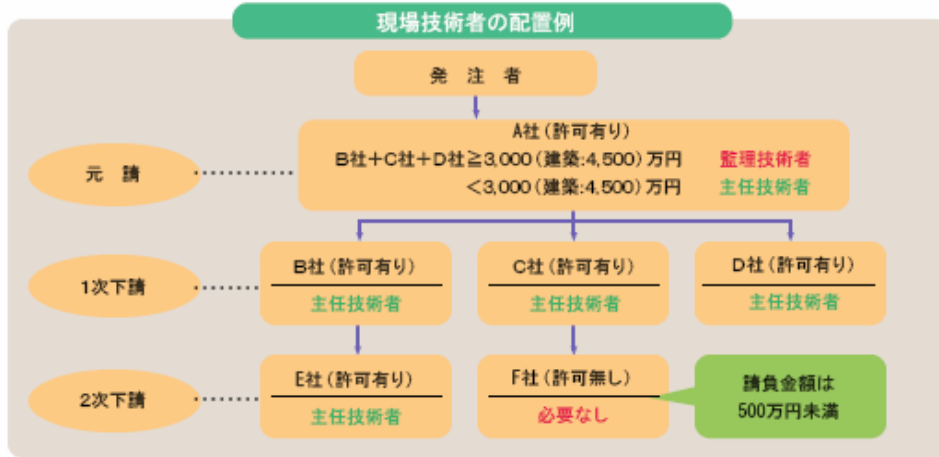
現場技術者の配置例

発注者

元請

A社（許可有り）
B社＋C社＋D社≧3,000（建築:4,500）万円 監理技術者
＜3,000（建築:4,500）万円 主任技術者

1次下請

B社（許可有り）
主任技術者

C社（許可有り）
主任技術者

D社（許可有り）
主任技術者

2次下請

E社（許可有り）
主任技術者

F社（許可無し）
必要なし

請負金額は
500万円未満